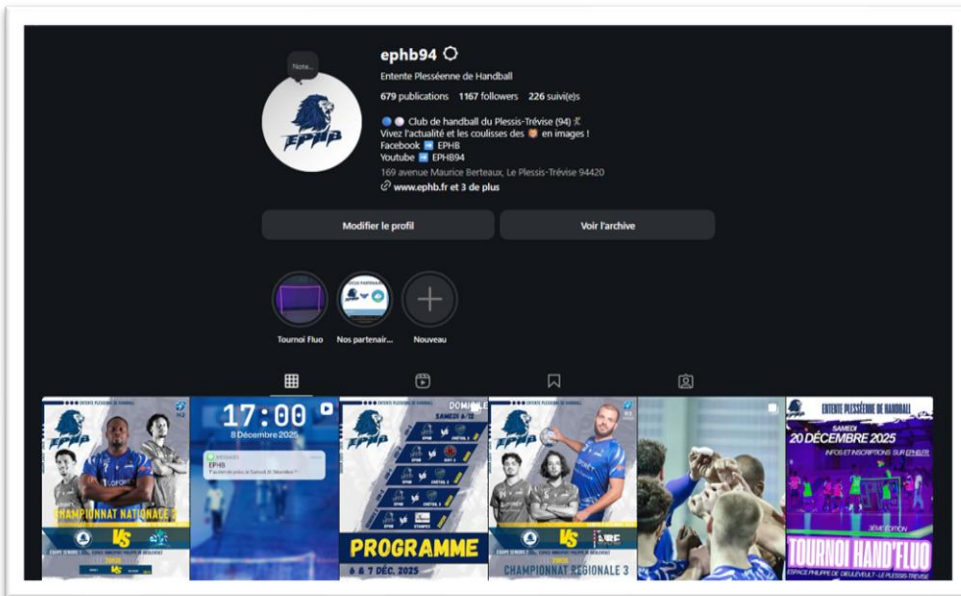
Note...

EPHB

ephb94

Entente Plesséenne de Handball

679 publications 1167 followers 226 suivi(e)s

Club de handball du Plessis-Trévise (94)
Vivez l'actualité et les coulisses des en images !
Facebook EPHB
Youtube EPHB94
169 avenue Maurice Berteaux, Le Plessis-Trévise 94420
www.ephb.fr et 3 de plus

Modifier le profil

Voir l'archive

Tournoi Fluo

Nos partenair...

Nouveau

EPHB
CHAMPIONNAT NATIONALE 3
VS

17:00
8 Décembre 2025
EPHB

DOMICILE
SAMEDI 6/12
EPHB
PROGRAMME
6 & 7 DÉC. 2025

EPHB
VS
CHAMPIONNAT RÉGIONALE 3

ENTENTE PLESSÉENNE DE HANDBALL
SAMEDI
20 DÉCEMBRE 2025
INFOS ET INSCRIPTIONS SUR EPHB.FR
3ÈME ÉDITION
TOURNOI HAND'FLUO
ESPACE PHILIPPE DE GREUVEULT - LE PLESSIS-TRÉVISE